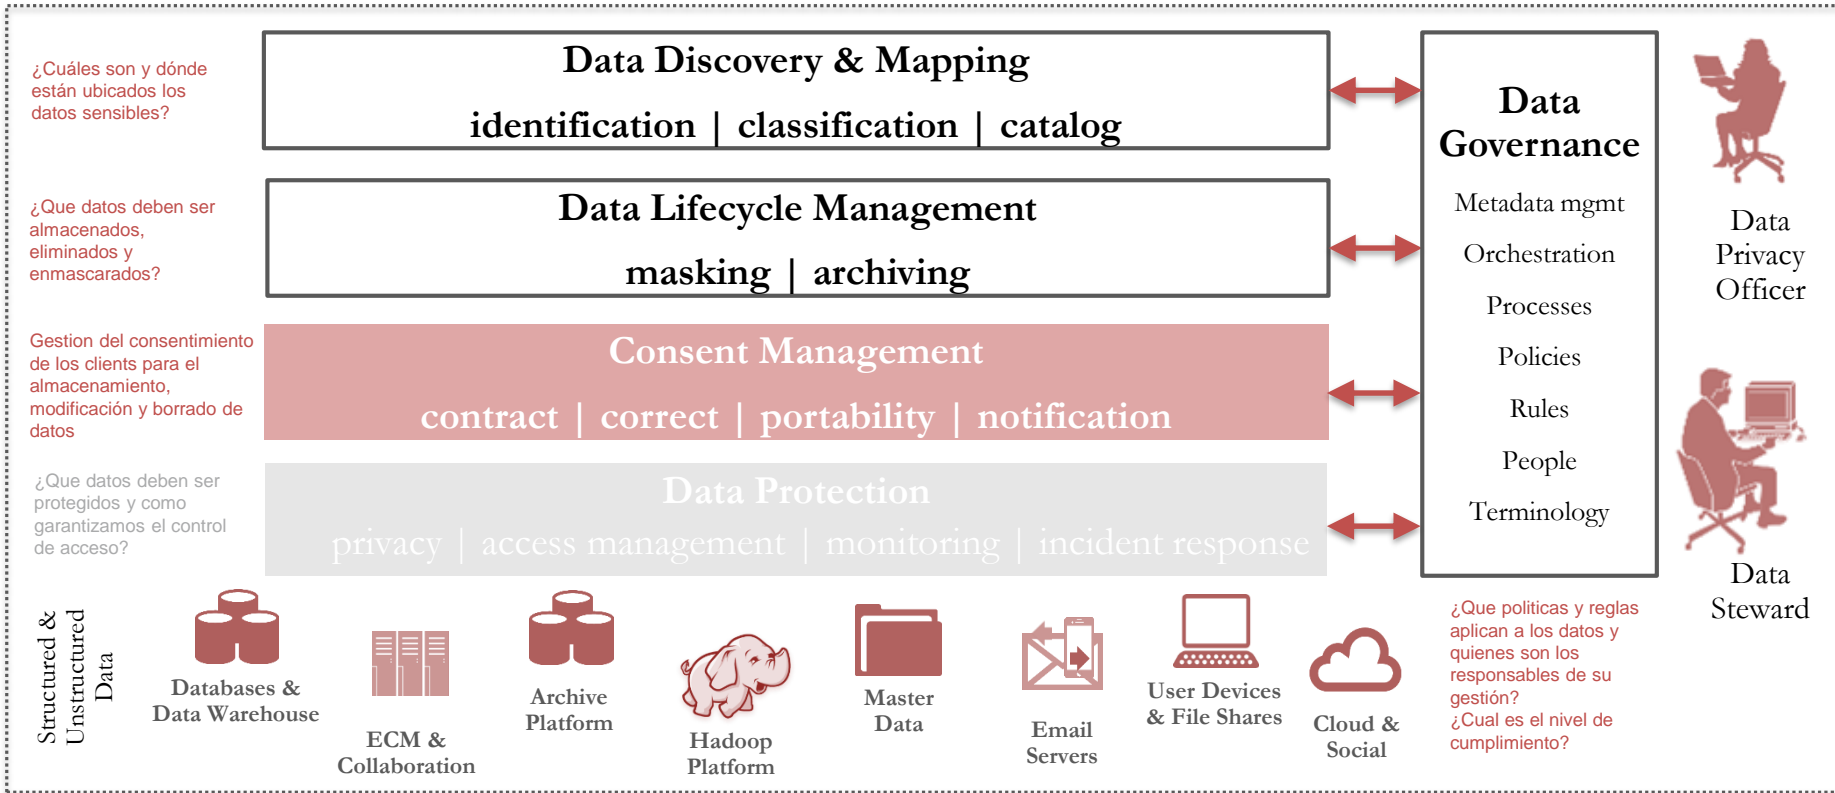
¿Cuáles son y dónde están ubicados los datos sensibles?

Data Discovery & Mapping
identification | classification | catalog

¿Que datos deben ser almacenados, eliminados y enmascarados?

Data Lifecycle Management
masking | archiving

Gestion del consentimiento de los clients para el almacenamiento, modificación y borrado de datos

Consent Management
contract | correct | portability | notification

¿Que datos deben ser protegidos y como garantizamos el control de acceso?

Data Protection
privacy | access management | monitoring | incident response

Data Governance
Metadata mgmt
Orchestration
Processes
Policies
Rules
People
Terminology

Data Privacy Officer

Data Steward

¿Que politicas y reglas aplican a los datos y quienes son los responsables de su gestión?
¿Cual es el nivel de cumplimiento?

Structured & Unstructured Data

Databases & Data Warehouse

ECM & Collaboration

Archive Platform

Hadoop Platform

Master Data

Email Servers

User Devices & File Shares

Cloud & Social